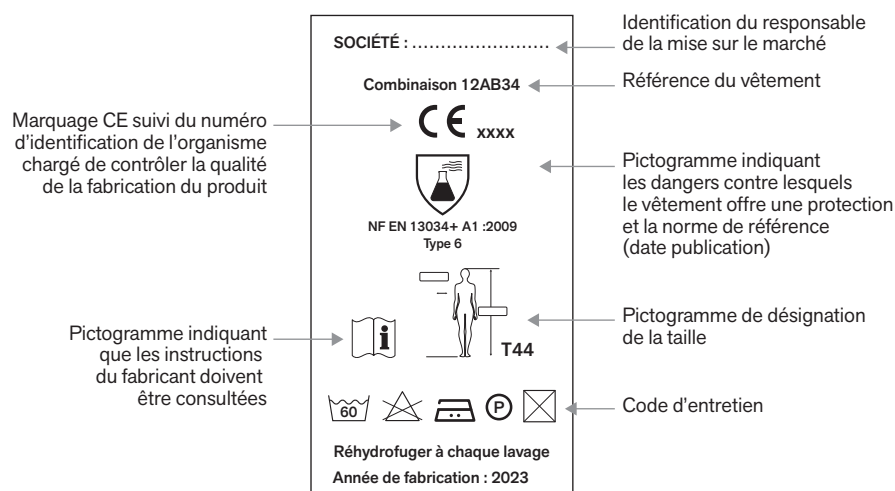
SOCIÉTÉ : ........................

Identification du responsable de la mise sur le marché

Combinaison 12AB34

Référence du vêtement

Marquage CE suivi du numéro d'identification de l'organisme chargé de contrôler la qualité de la fabrication du produit

CE xxxx

Pictogramme indiquant les dangers contre lesquels le vêtement offre une protection et la norme de référence (date publication)

NF EN 13034+ A1 :2009
Type 6

Pictogramme indiquant que les instructions du fabricant doivent être consultées

T44

Pictogramme de désignation de la taille

60

P

Code d'entretien

Réhydrofuger à chaque lavage

Année de fabrication : 2023